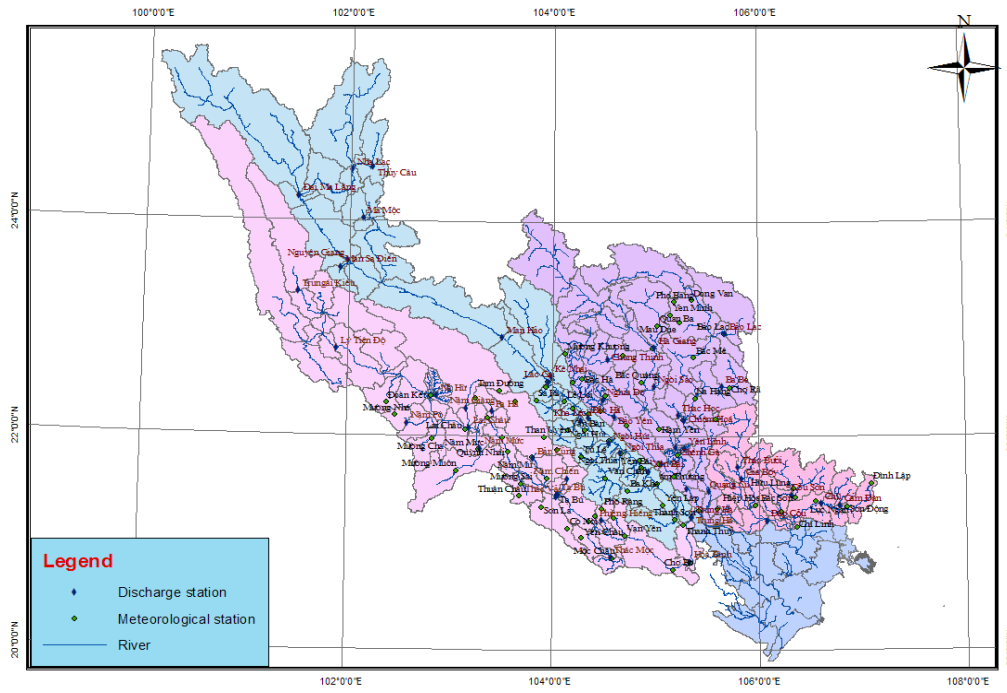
100°0'0"E
102°0'0"E
104°0'0"E
106°0'0"E
N
24°0'0"N
22°0'0"N
20°0'0"N
102°0'0"E
104°0'0"E
106°0'0"E
108°0'0"E

Nà Lạc
Thủy Câu
Đại Ma Lãng
Mãn Mốc
Nguyên Giang
Nam Sa Điền
Trung Kiều
Mạn Hảo
Lý Tiên Độ
Đồng Văn
Hà Giang
Bảo Lạc
Bắc Mê
Lào Cai
Bắc Quang
Bắc Hà
Tam Đường
Ngòi Sảo
Đoan Kết
Mường Nhé
Nậm Giàng
Bảo Yên
Lai Châu
Hàm Yên
Chiêm Hóa
Tuyên Quang
Yên Bái
Mường Chà
Mường Mươn
Quỳnh Nhai
Than Uyên
Phù Yên
Thuận Châu
Sơn La
Tạ Bú
Cò Nòi
Phú Thọ
Vân Yên
Mộc Châu
Nho Quan
Hòa Bình
Chợ Bờ
Thái Nguyên
Phổ Yên
Việt Trì
Thác Bà
Định Lập
Cẩm Đàn
Sơn Động
Lục Ngạn
Chí Linh
Phủ Lạng Thương
Hữu Lũng
Bắc Sơn

Legend
Discharge station
Meteorological station
River